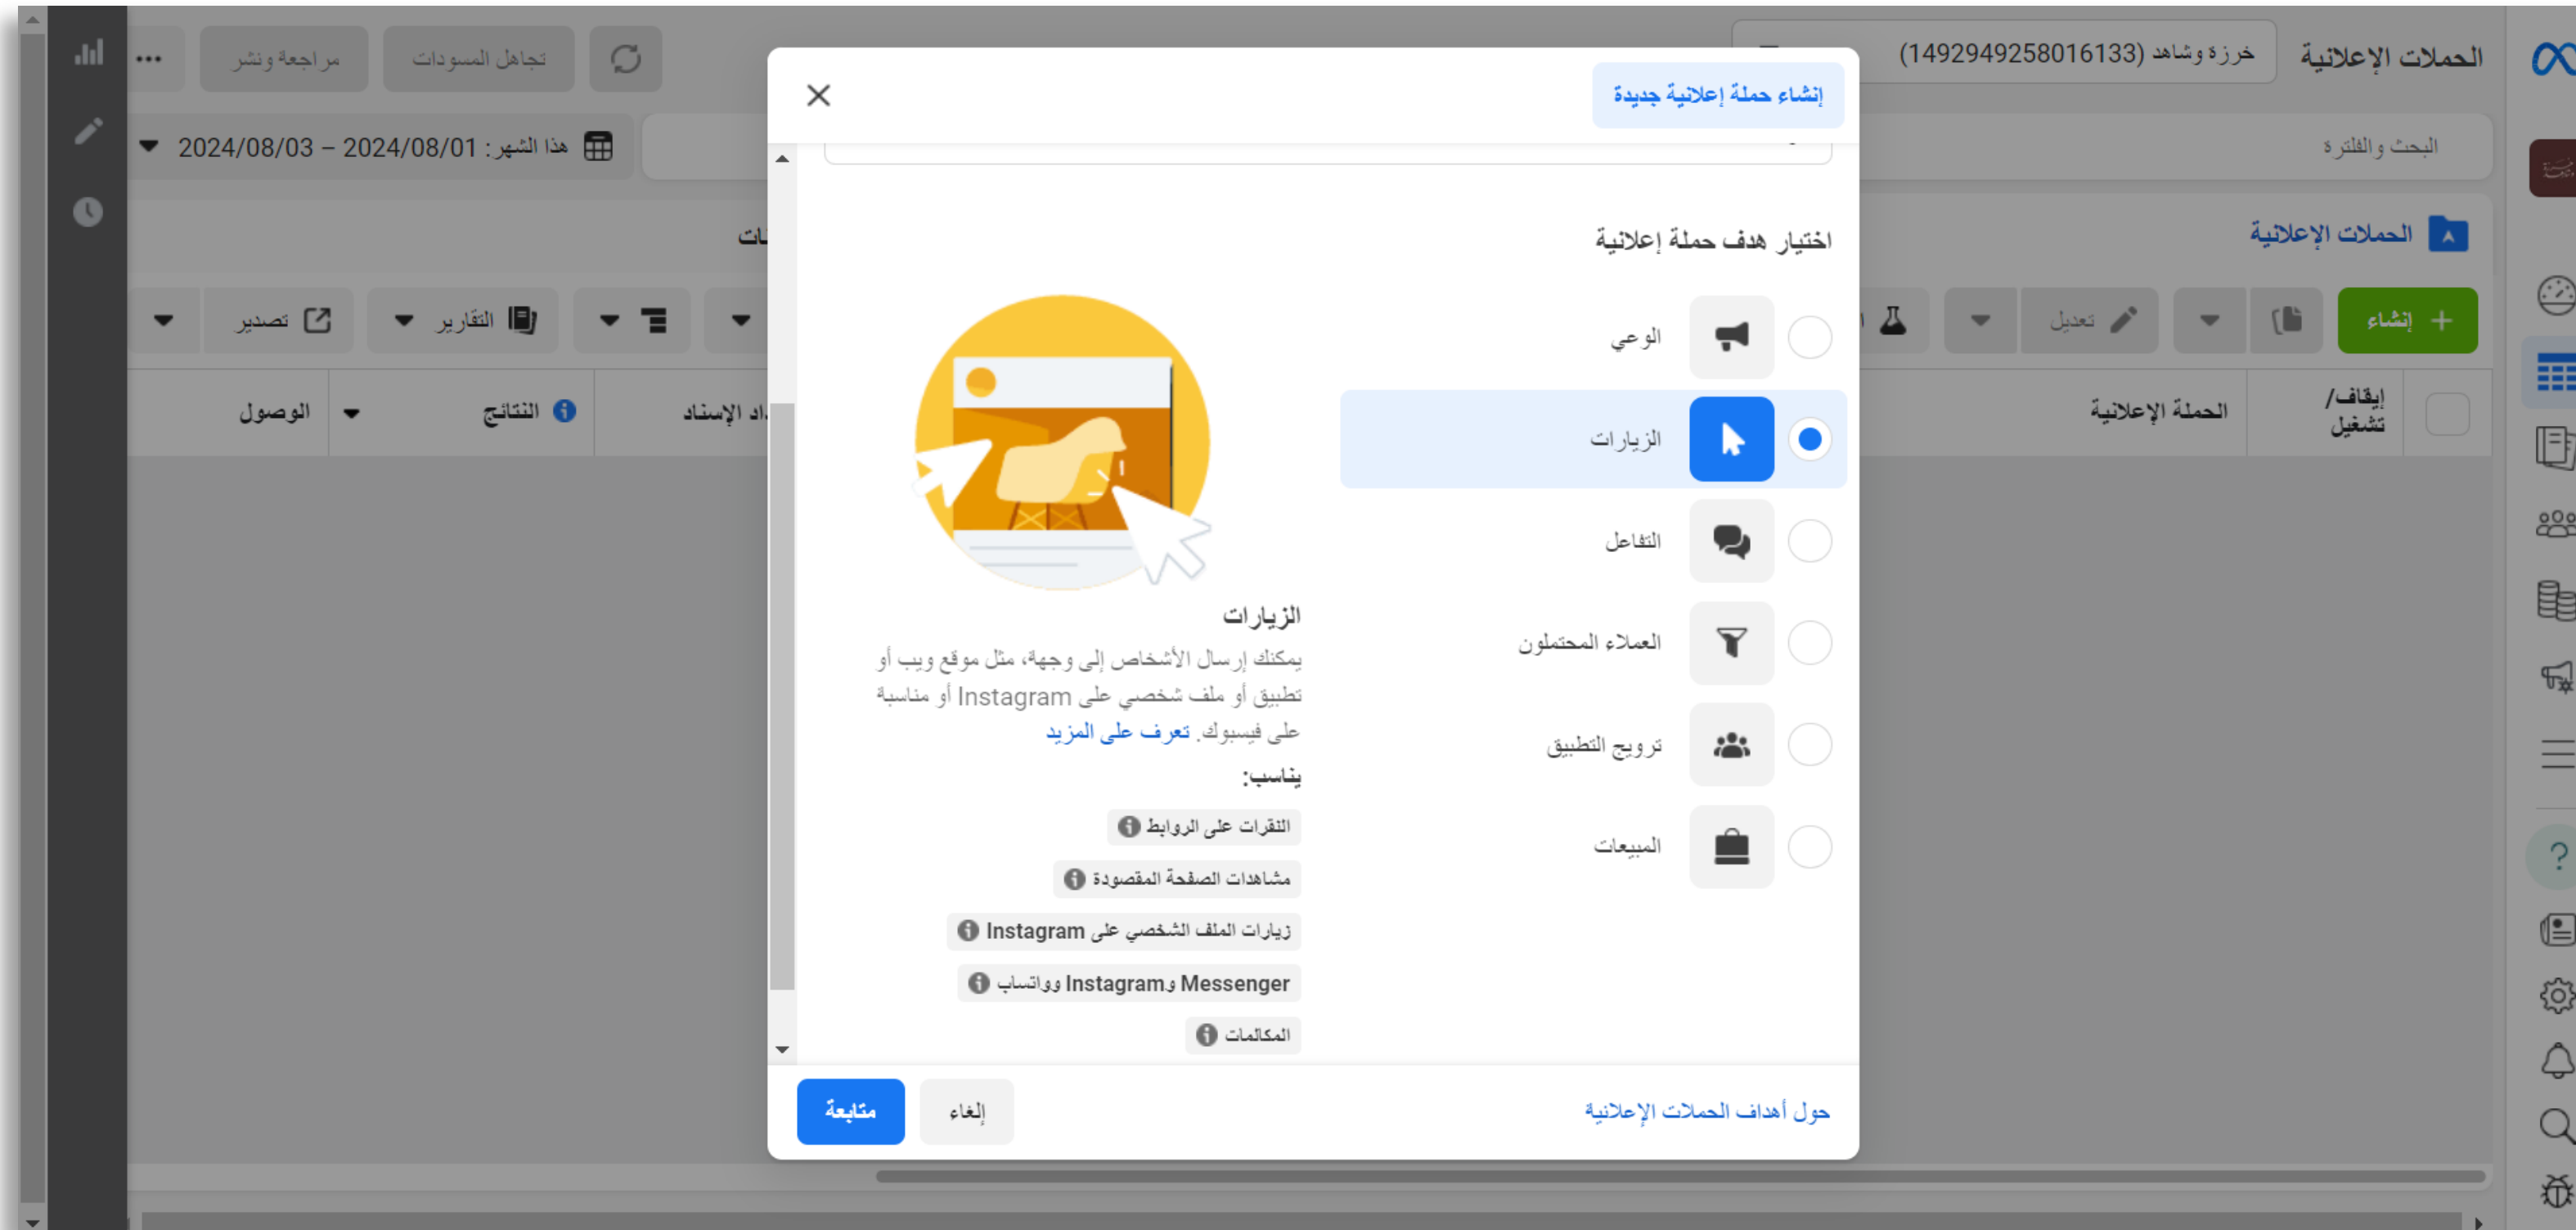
الحملات الإعلانية
خرزة وشاهد (1492949258016133)
مراجعة ونشر
تجاهل المسودات
البحث والفلترة
هذا الشهر: 2024/08/01 – 2024/08/03
الحملات الإعلانية
إنشاء
تعديل
التقارير
تصدير
إيقاف/ تشغيل
الحملة الإعلانية
النتائج
الوصول

إنشاء حملة إعلانية جديدة

اختيار هدف حملة إعلانية

الوعي
الزيارات
التفاعل
العملاء المحتملون
ترويج التطبيق
المبيعات

الزيارات
يمكنك إرسال الأشخاص إلى وجهة، مثل موقع ويب أو تطبيق أو ملف شخصي على Instagram أو مناسبة على فيسبوك. تعرف على المزيد

يناسب:
النقرات على الروابط
مشاهدات الصفحة المقصودة
زيارات الملف الشخصي على Instagram
Messenger وInstagram وواتساب
المكالمات

حول أهداف الحملات الإعلانية
إلغاء
متابعة